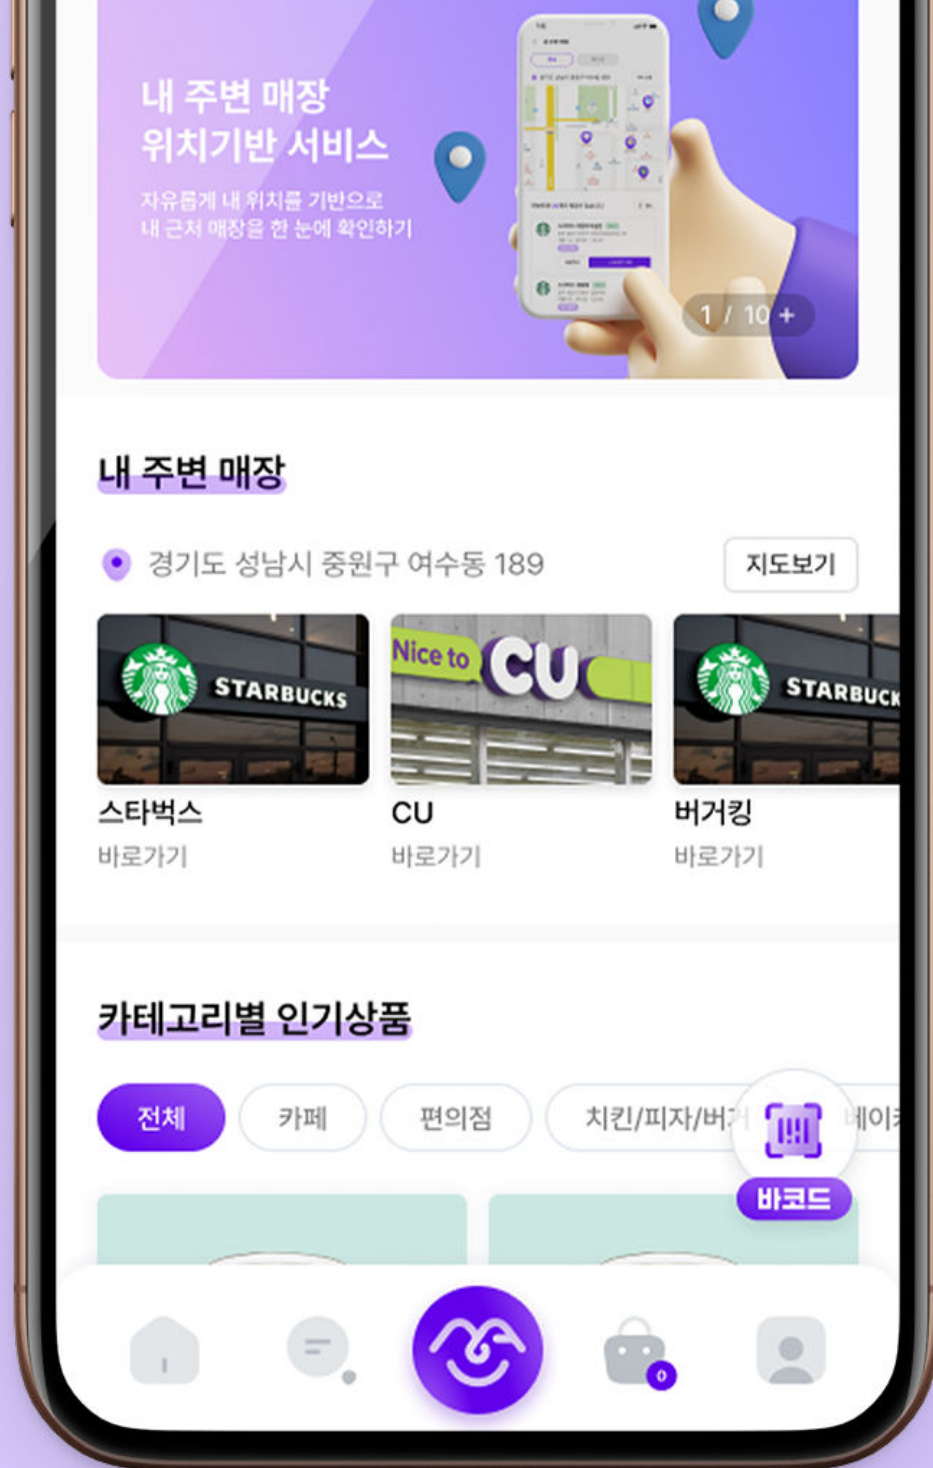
내 주변 매장
위치기반 서비스

자유롭게 내 위치를 기반으로
내 근처 매장을 한 눈에 확인하기

1 / 10 +

내 주변 매장

경기도 성남시 중원구 여수동 189

지도보기

STARBUCKS

Nice to CU

STARBUCK

스타벅스
바로가기

CU
바로가기

버거킹
바로가기

카테고리별 인기상품

전체

카페

편의점

치킨/피자/버거

베이커

바코드

0